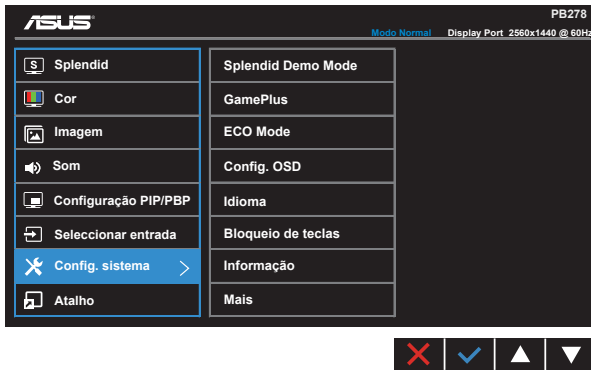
ASUS

PB278

Modo Normal Display Port 2560x1440 @ 60Hz

Splendid
Cor
Imagem
Som
Configuração PIP/PBP
Seleccionar entrada
Config. sistema
Atalho

Splendid Demo Mode
GamePlus
ECO Mode
Config. OSD
Idioma
Bloqueio de teclas
Informação
Mais